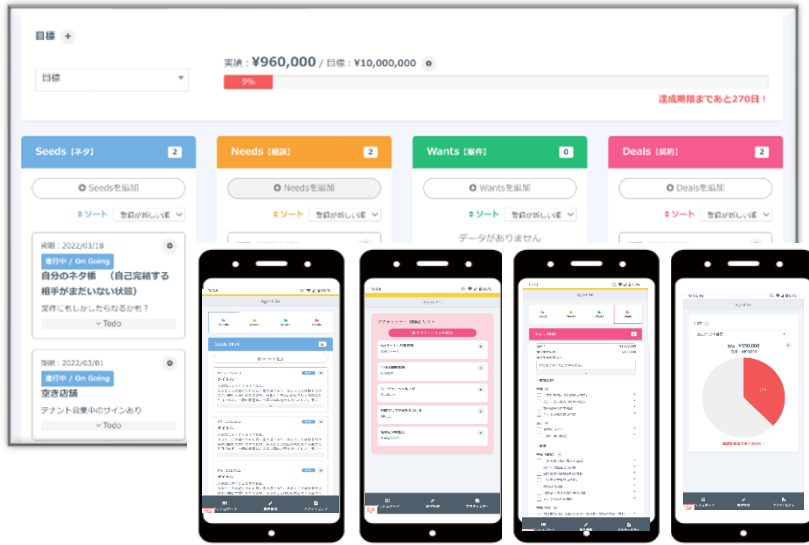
目標 +

目標

実績：¥960,000 / 目標：¥10,000,000

9%

達成期限まであと270日！

Seeds【ネタ】 2

Needs【相談】 2

Wants【案件】 0

Deals【契約】 2

Seedsを追加

Needsを追加

Wantsを追加

Dealsを追加

ソート 登録が新しい順

ソート 登録が新しい順

ソート 登録が新しい順

ソート 登録が新しい順

期限：2022/03/18

進行中 / On Going

自分のネタ帳　（自己完結する相手がまだいない状態）

実作にもしかしたらなるかも？

Todo

データがありません

期限：2022/03/01

進行中 / On Going

空き店舗

テナント募集中のサインあり

Todo

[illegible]